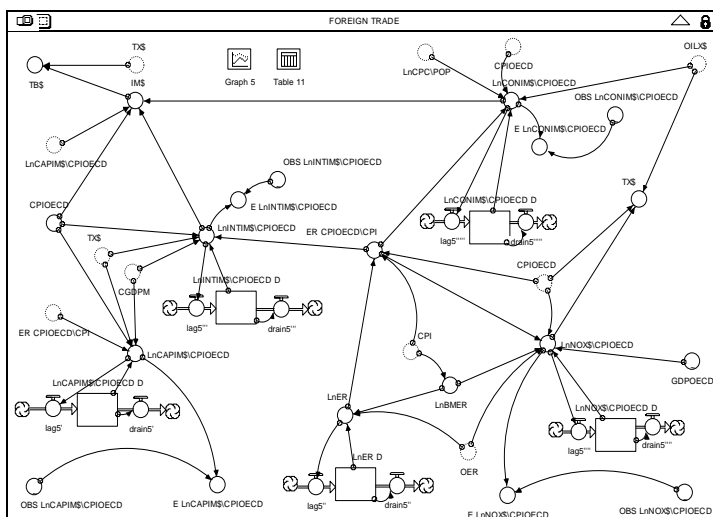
FOREIGN TRADE

TX$
TB$
IM$
Graph 5
Table 11
LnCPC\POP
CPIOECD
OILX$
LnCONIM$\CPIOECD
OBS LnCONIM$\CPIOECD
E LnCONIM$\CPIOECD
LnCAPIM$\CPIOECD
OBS LnINTIM$\CPIOECD
E LnINTIM$\CPIOECD
TX$
CPIOECD
LnINTIM$\CPIOECD
ER CPIOECD\CPI
LnCONIM$\CPIOECD D
lag5''''
drain5''''
TX$
CGDPM
LnINTIM$\CPIOECD D
lag5'''
drain5'''
CPIOECD
ER CPIOECD\CPI
LnCAPIM$\CPIOECD
CPI
LnNOX$\CPIOECD
GDPOECD
LnCAPIM$\CPIOECD D
lag5'
drain5'
LnER
LnBMER
LnNOX$\CPIOECD D
lag5'''''
drain5'''''
LnER D
OER
lag5''
drain5''
OBS LnCAPIM$\CPIOECD
E LnCAPIM$\CPIOECD
E LnNOX$\CPIOECD
OBS LnNOX$\CPIOECD